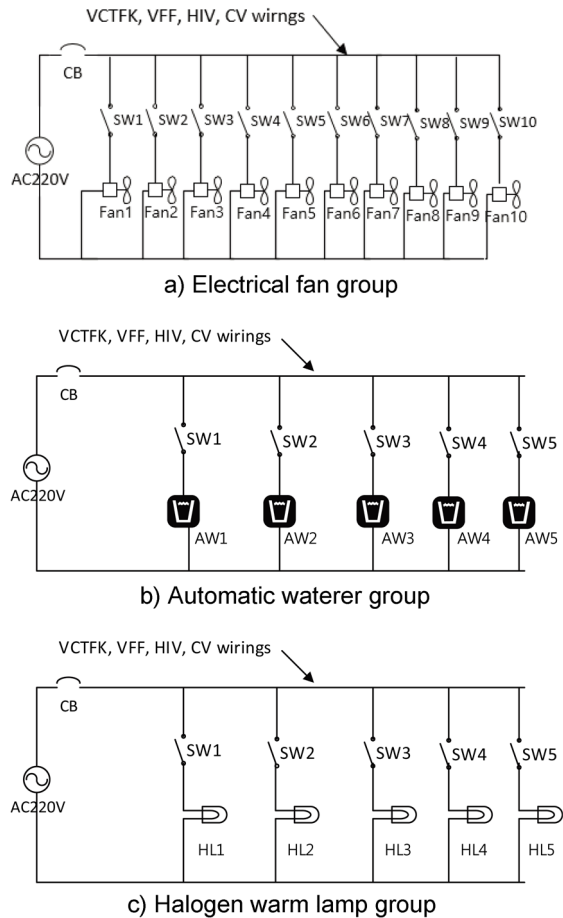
VCTFK, VFF, HIV, CV wirngs

CB

AC220V

SW1 SW2 SW3 SW4 SW5 SW6 SW7 SW8 SW9 SW10

Fan1 Fan2 Fan3 Fan4 Fan5 Fan6 Fan7 Fan8 Fan9 Fan10

a) Electrical fan group

VCTFK, VFF, HIV, CV wirings

CB

AC220V

SW1 SW2 SW3 SW4 SW5

AW1 AW2 AW3 AW4 AW5

b) Automatic waterer group

VCTFK, VFF, HIV, CV wirings

CB

AC220V

SW1 SW2 SW3 SW4 SW5

HL1 HL2 HL3 HL4 HL5

c) Halogen warm lamp group